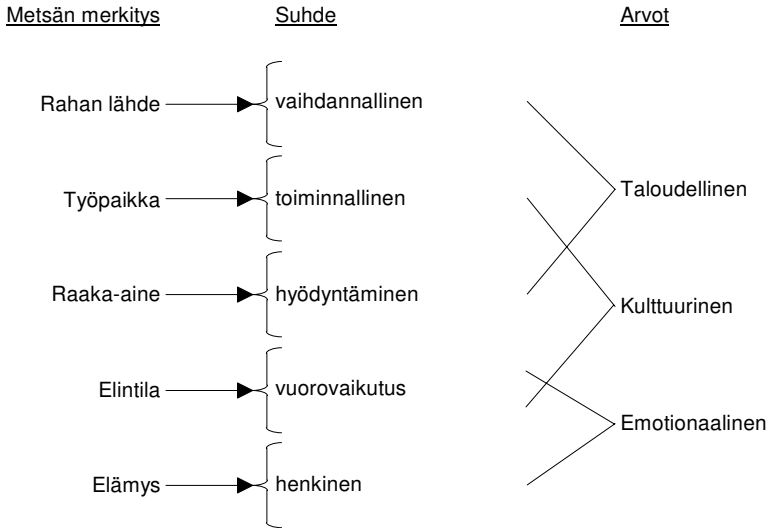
Metsän merkitys

Suhde

Arvot

Rahan lähde

vaihdannallinen

Työpaikka

toiminnallinen

Taloudellinen

Raaka-aine

hyödyntäminen

Kulttuurinen

Elintila

vuorovaikutus

Emotionaalinen

Elämys

henkinen